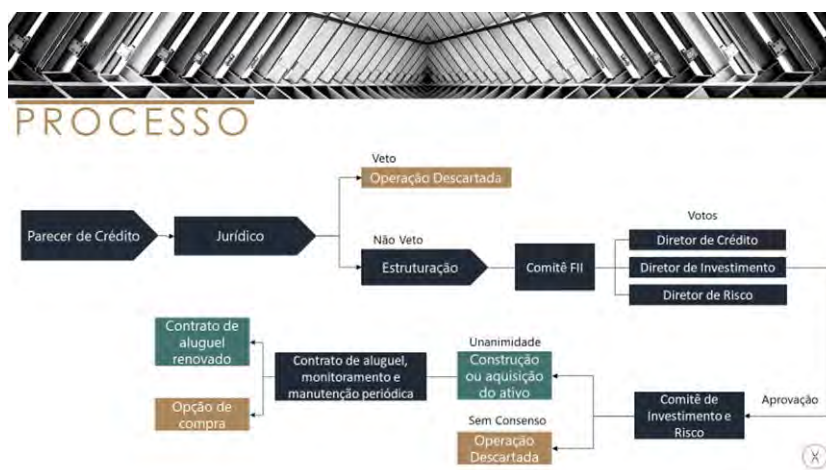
PROCESSO

Parecer de Crédito

Jurídico

Veto

Operação Descartada

Não Veto

Estruturação

Comitê FII

Votos

Diretor de Crédito

Diretor de Investimento

Diretor de Risco

Aprovação

Comitê de Investimento e Risco

Unanimidade

Construção ou aquisição do ativo

Sem Consenso

Operação Descartada

Contrato de aluguel, monitoramento e manutenção periódica

Contrato de aluguel renovado

Opção de compra